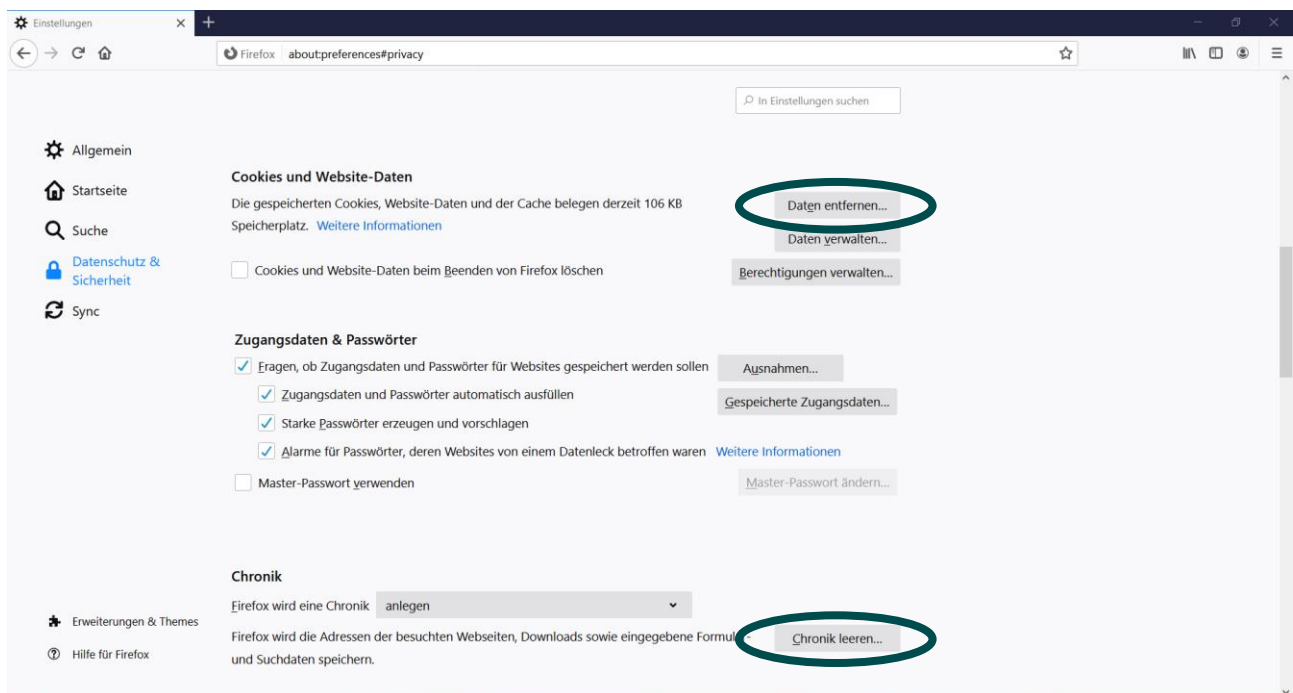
Einstellungen

Firefox about:preferences#privacy

In Einstellungen suchen

Allgemein
Startseite
Suche
Datenschutz & Sicherheit
Sync

Cookies und Website-Daten

Die gespeicherten Cookies, Website-Daten und der Cache belegen derzeit 106 KB Speicherplatz. Weitere Informationen

Daten entfernen...
Daten verwalten...

Cookies und Website-Daten beim Beenden von Firefox löschen

Berechtigungen verwalten...

Zugangsdaten & Passwörter

Fragen, ob Zugangsdaten und Passwörter für Websites gespeichert werden sollen

Ausnahmen...

Zugangsdaten und Passwörter automatisch ausfüllen

Gespeicherte Zugangsdaten...

Starke Passwörter erzeugen und vorschlagen

Alarme für Passwörter, deren Websites von einem Datenleck betroffen waren Weitere Informationen

Master-Passwort verwenden

Master-Passwort ändern...

Chronik

Firefox wird eine Chronik anlegen

Firefox wird die Adressen der besuchten Webseiten, Downloads sowie eingegebene Formul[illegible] und Suchdaten speichern.

Chronik leeren...

Erweiterungen & Themes
Hilfe für Firefox